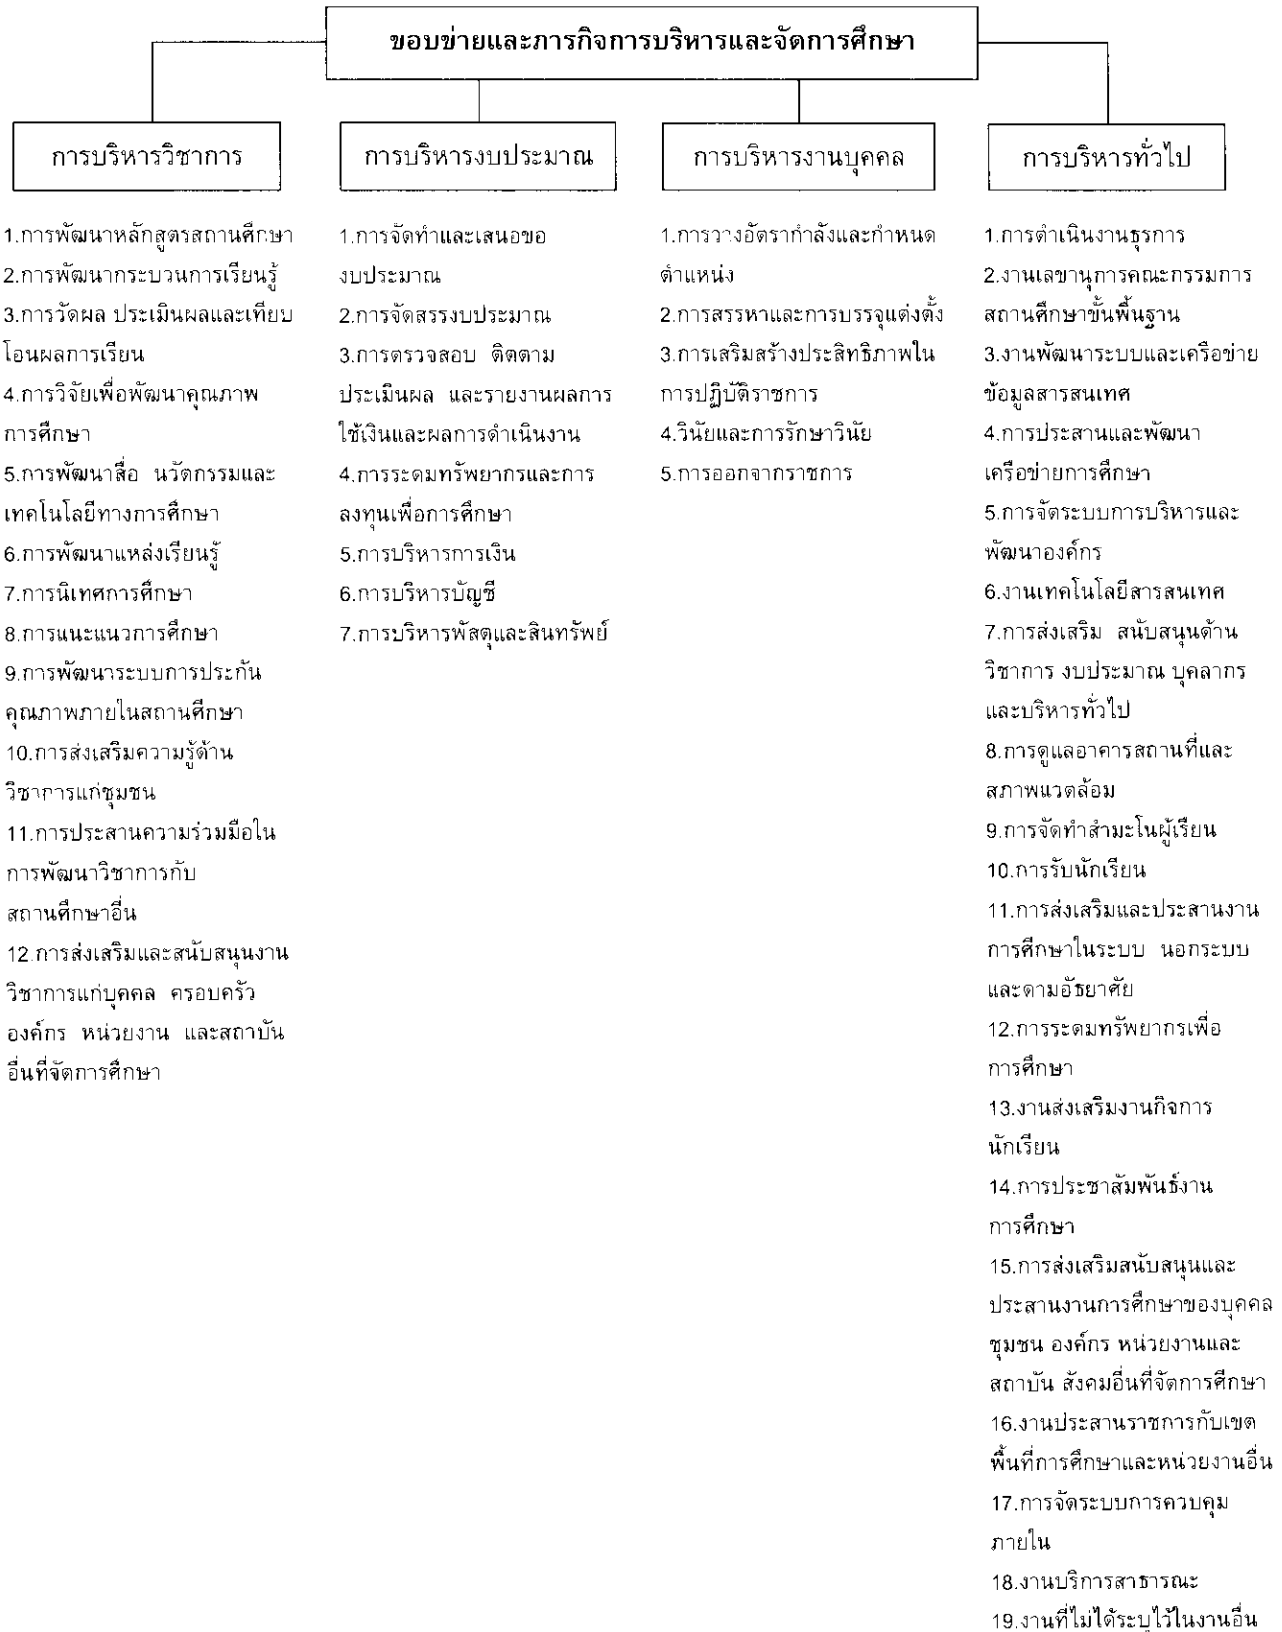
ขอบข่ายและภารกิจการบริหารและจัดการศึกษา

การบริหารวิชาการ

1.การพัฒนาหลักสูตรสถานศึกษา
2.การพัฒนากระบวนการเรียนรู้
3.การวัดผล ประเมินผลและเทียบโอนผลการเรียน
4.การวิจัยเพื่อพัฒนาคุณภาพการศึกษา
5.การพัฒนาสื่อ นวัตกรรมและเทคโนโลยีทางการศึกษา
6.การพัฒนาแหล่งเรียนรู้
7.การนิเทศการศึกษา
8.การแนะแนวการศึกษา
9.การพัฒนาระบบการประกันคุณภาพภายในสถานศึกษา
10.การส่งเสริมความรู้ด้านวิชาการแก่ชุมชน
11.การประสานความร่วมมือในการพัฒนาวิชาการกับสถานศึกษาอื่น
12.การส่งเสริมและสนับสนุนงานวิชาการแก่บุคคล ครอบครัว องค์กร หน่วยงาน และสถาบันอื่นที่จัดการศึกษา

การบริหารงบประมาณ

1.การจัดทำและเสนอของบประมาณ
2.การจัดสรรงบประมาณ
3.การตรวจสอบ ติดตาม ประเมินผล และรายงานผลการใช้เงินและผลการดำเนินงาน
4.การระดมทรัพยากรและการลงทุนเพื่อการศึกษา
5.การบริหารการเงิน
6.การบริหารบัญชี
7.การบริหารพัสดุและสินทรัพย์

การบริหารงานบุคคล

1.การวางอัตรากำลังและกำหนดตำแหน่ง
2.การสรรหาและการบรรจุแต่งตั้ง
3.การเสริมสร้างประสิทธิภาพในการปฏิบัติราชการ
4.วินัยและการรักษาวินัย
5.การออกจากราชการ

การบริหารทั่วไป

1.การดำเนินงานธุรการ
2.งานเลขานุการคณะกรรมการสถานศึกษาขั้นพื้นฐาน
3.งานพัฒนาระบบและเครือข่ายข้อมูลสารสนเทศ
4.การประสานและพัฒนาเครือข่ายการศึกษา
5.การจัดระบบการบริหารและพัฒนาองค์กร
6.งานเทคโนโลยีสารสนเทศ
7.การส่งเสริม สนับสนุนด้านวิชาการ งบประมาณ บุคลากร และบริหารทั่วไป
8.การดูแลอาคารสถานที่และสภาพแวดล้อม
9.การจัดทำสำมะโนผู้เรียน
10.การรับนักเรียน
11.การส่งเสริมและประสานงานการศึกษาในระบบ นอกระบบ และตามอัธยาศัย
12.การระดมทรัพยากรเพื่อการศึกษา
13.งานส่งเสริมงานกิจการนักเรียน
14.การประชาสัมพันธ์งานการศึกษา
15.การส่งเสริมสนับสนุนและประสานงานการศึกษาของบุคคล ชุมชน องค์กร หน่วยงานและสถาบัน สังคมอื่นที่จัดการศึกษา
16.งานประสานราชการกับเขตพื้นที่การศึกษาและหน่วยงานอื่น
17.การจัดระบบการควบคุมภายใน
18.งานบริการสาธารณะ
19.งานที่ไม่ได้ระบุไว้ในงานอื่น